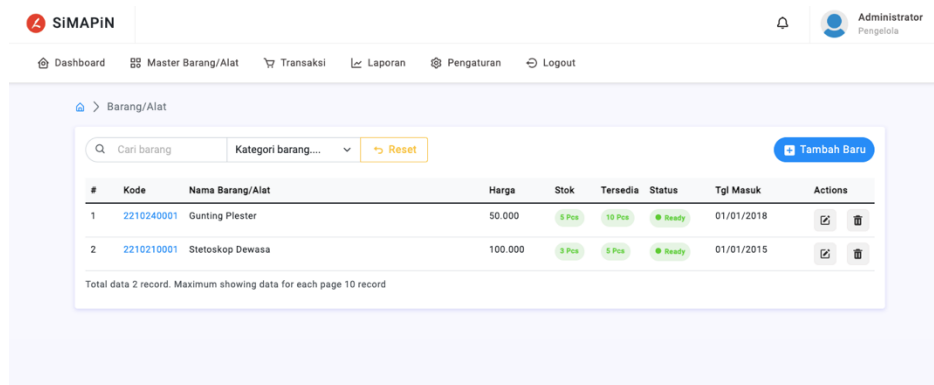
SiMAPiN

Administrator
Pengelola

Dashboard Master Barang/Alat Transaksi Laporan Pengaturan Logout

Barang/Alat

Cari barang
Kategori barang....
Reset
Tambah Baru

| # | Kode | Nama Barang/Alat | Harga | Stok | Tersedia | Status | Tgl Masuk | Actions |
|---|---|---|---|---|---|---|---|---|
| 1 | 2210240001 | Gunting Plester | 50.000 | 5 Pcs | 10 Pcs | Ready | 01/01/2018 | |
| 2 | 2210210001 | Stetoskop Dewasa | 100.000 | 3 Pcs | 5 Pcs | Ready | 01/01/2015 | |

Total data 2 record. Maximum showing data for each page 10 record